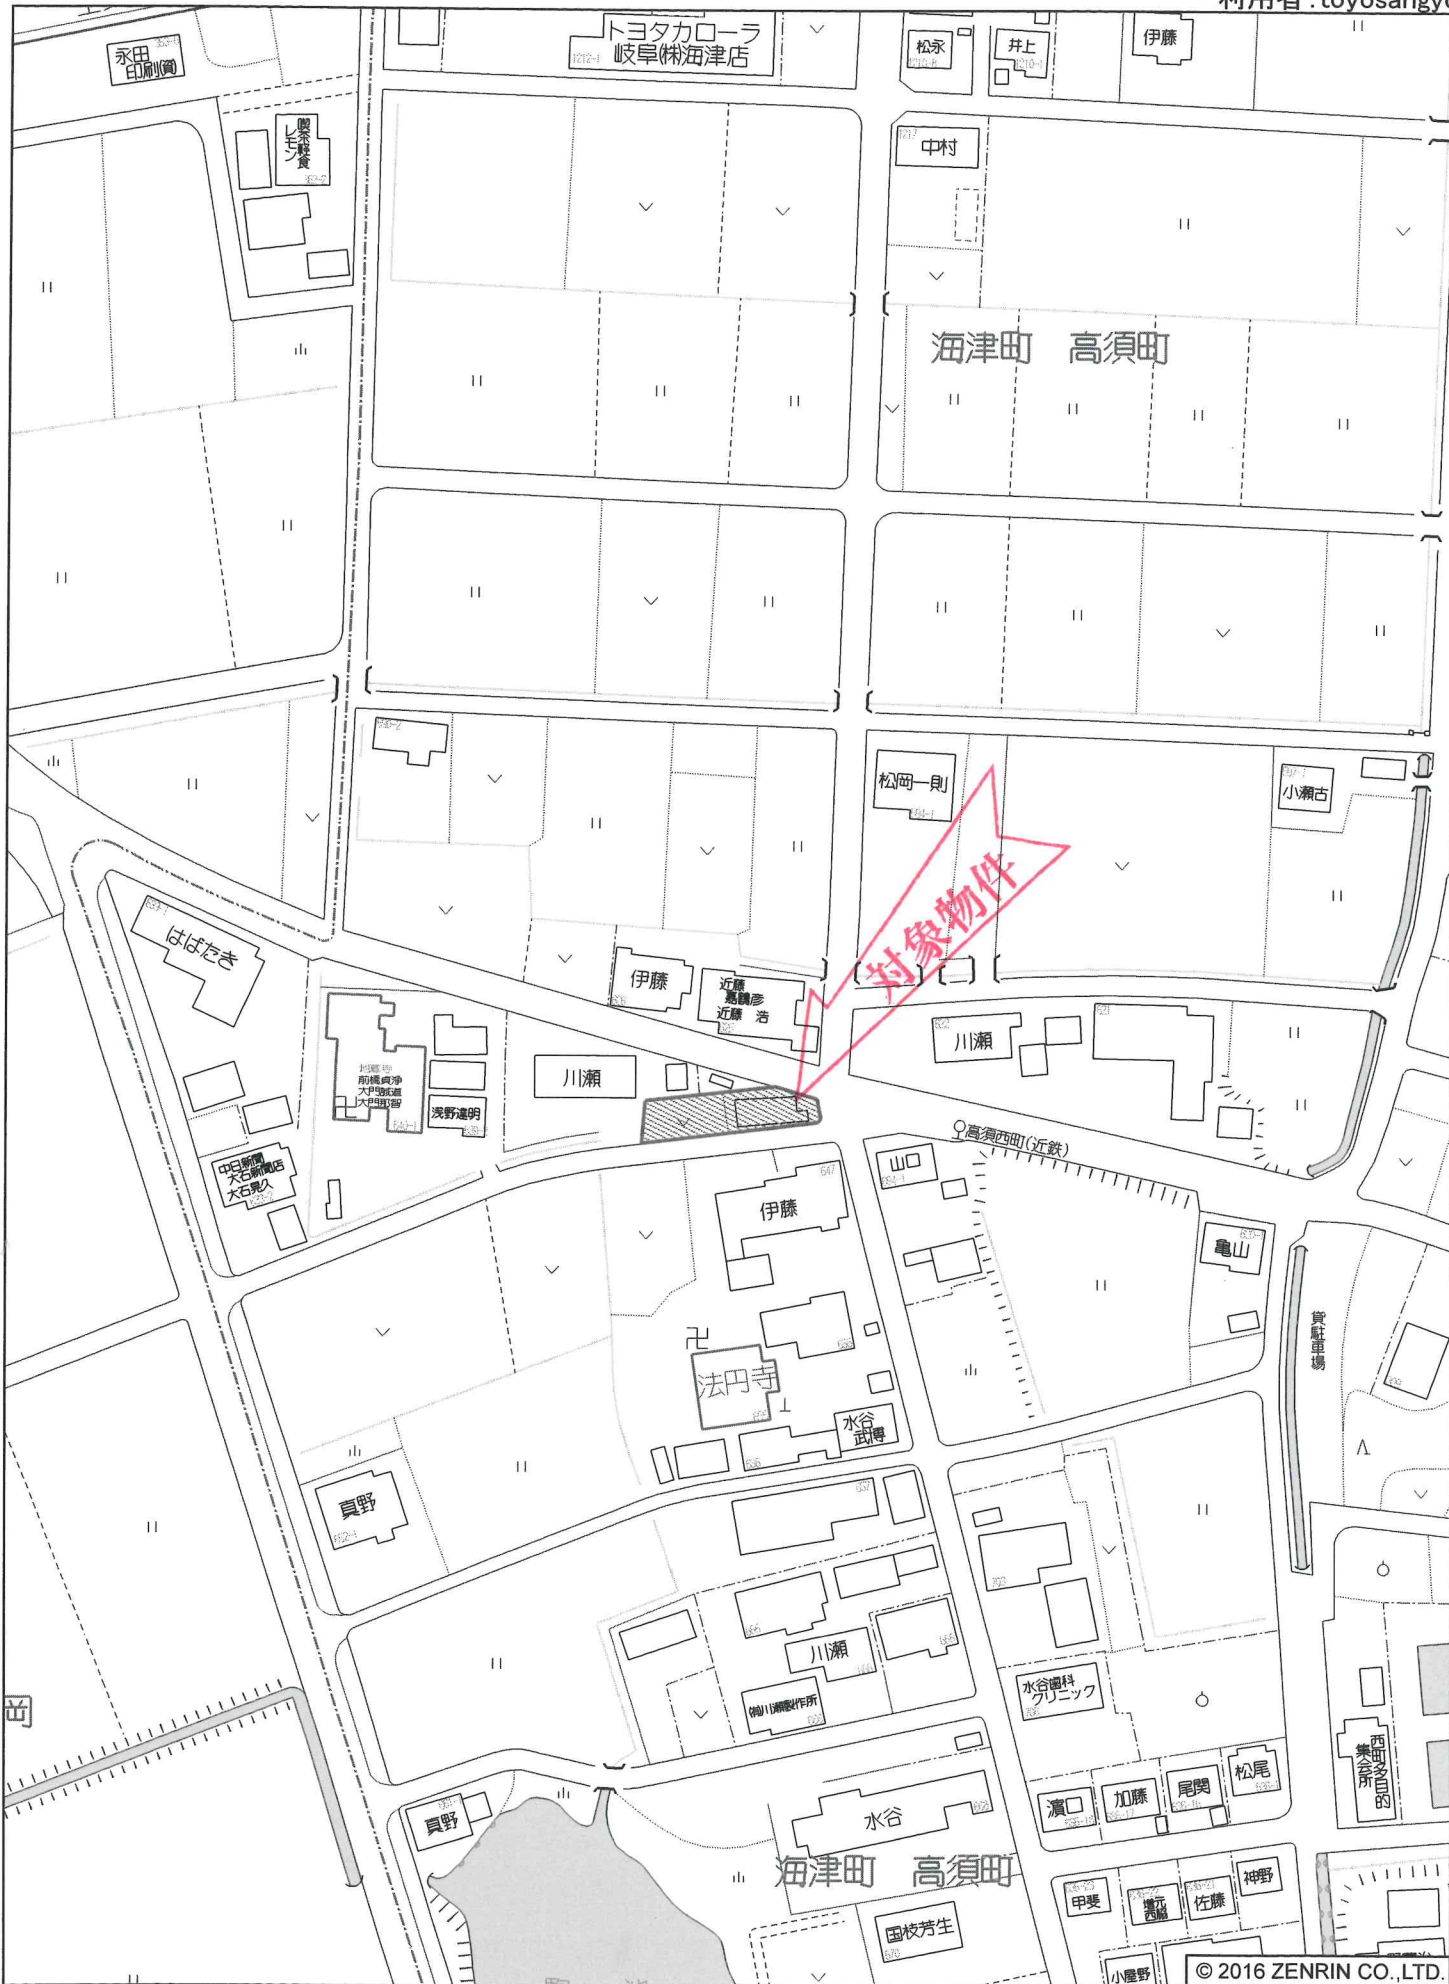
利用者：toyosangy

トヨタカローラ岐阜(株)海津店

永田印刷(資)

松永

井上

伊藤

喫茶軽食 レモン

中村

海津町　高須町

松岡一則

小瀬古

対象物件

はばたき

伊藤

近藤 昌鵬彦 近藤 浩

川瀬

川瀬

前橋貞浄 大門頭道 大門明智

浅野達明

中日新聞 大石新聞店 大石晃久

高須西町(近鉄)

山口

伊藤

亀山

貸駐車場

法円寺

水谷武博

真野

川瀬

(有)川瀬製作所

水谷歯科クリニック

西町多目的集会所

真野

水谷

濱口

加藤

尾関

松尾

海津町　高須町

甲斐

西脇

佐藤

神野

国枝芳生

小屋野

© 2016 ZENRIN CO.,LTD.